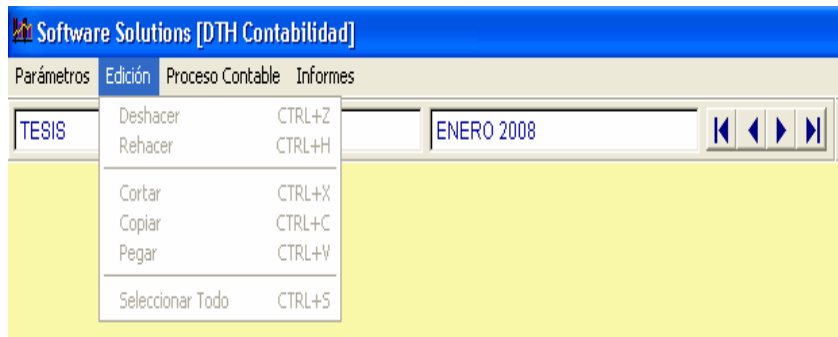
Software Solutions [DTH Contabilidad]

Parámetros Edición Proceso Contable Informes

TESIS

Deshacer CTRL+Z
Rehacer CTRL+H

Cortar CTRL+X
Copiar CTRL+C
Pegar CTRL+V

Seleccionar Todo CTRL+S

ENERO 2008